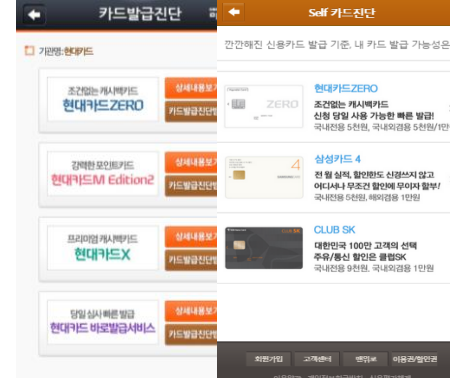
카드발급진단

기관명:현대카드

조건없는 캐시백카드
현대카드ZERO
상세내용보기
카드발급진단

강력한 포인트카드
현대카드M Edition2
상세내용보기
카드발급진단

프리미엄 캐시백카드
현대카드X
상세내용보기
카드발급진단

당일 심사 빠른 발급
현대카드 바로발급서비스
상세내용보기
카드발급진단

Self 카드진단

깐깐해진 신용카드 발급 기준, 내 카드 발급 가능성은

ZERO
현대카드ZERO
조건없는 캐시백카드
신청 당일 사용 가능한 빠른 발급!
국내전용 5천원, 국내외겸용 5천원/1만원

4
삼성카드 4
전 월 실적, 할인한도 신경쓰지 않고
어디서나 무조건 할인에 무이자 할부!
국내전용 5천원, 해외겸용 1만원

CLUB SK
대한민국 100만 고객의 선택
주유/통신 할인은 클럽SK
국내전용 9천원, 국내외겸용 1만원

회원가입
고객센터
벤킹포
이용권/협약관